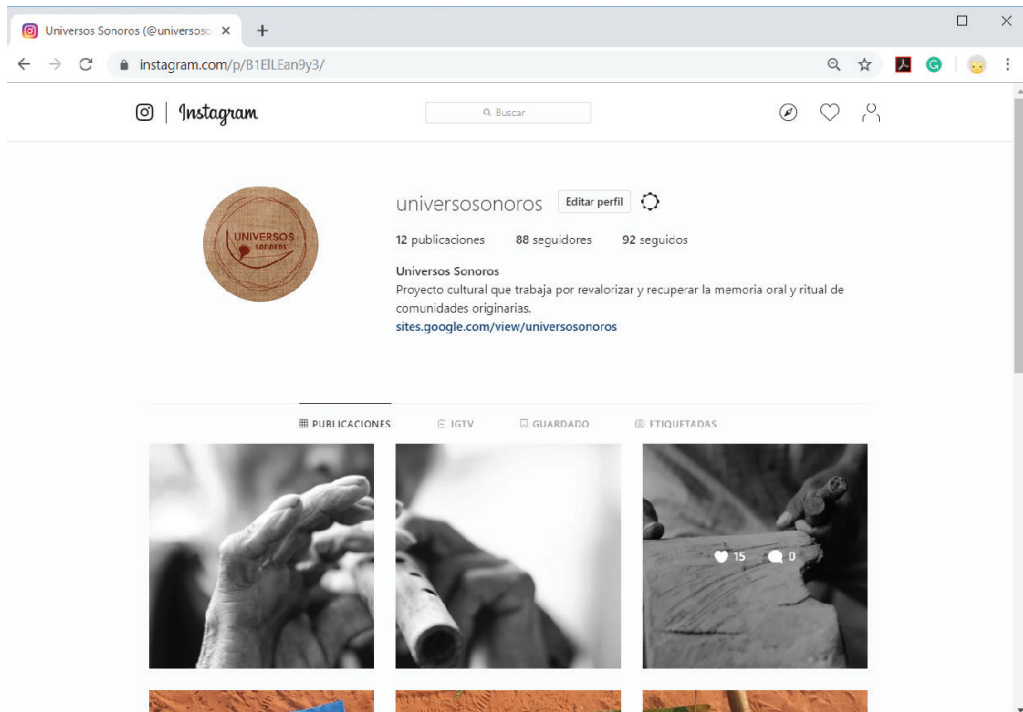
Universos Sonoros (@universoso ×

+

instagram.com/p/B1ElLEan9y3/

Instagram

Buscar

UNIVERSOS SONOROS

universosonoros

Editar perfil

12 publicaciones 88 seguidores 92 seguidos

Universos Sonoros

Proyecto cultural que trabaja por revalorizar y recuperar la memoria oral y ritual de comunidades originarias.

sites.google.com/view/universosonoros

PUBLICACIONES IGTV GUARDADO ETIQUETADAS

15 0